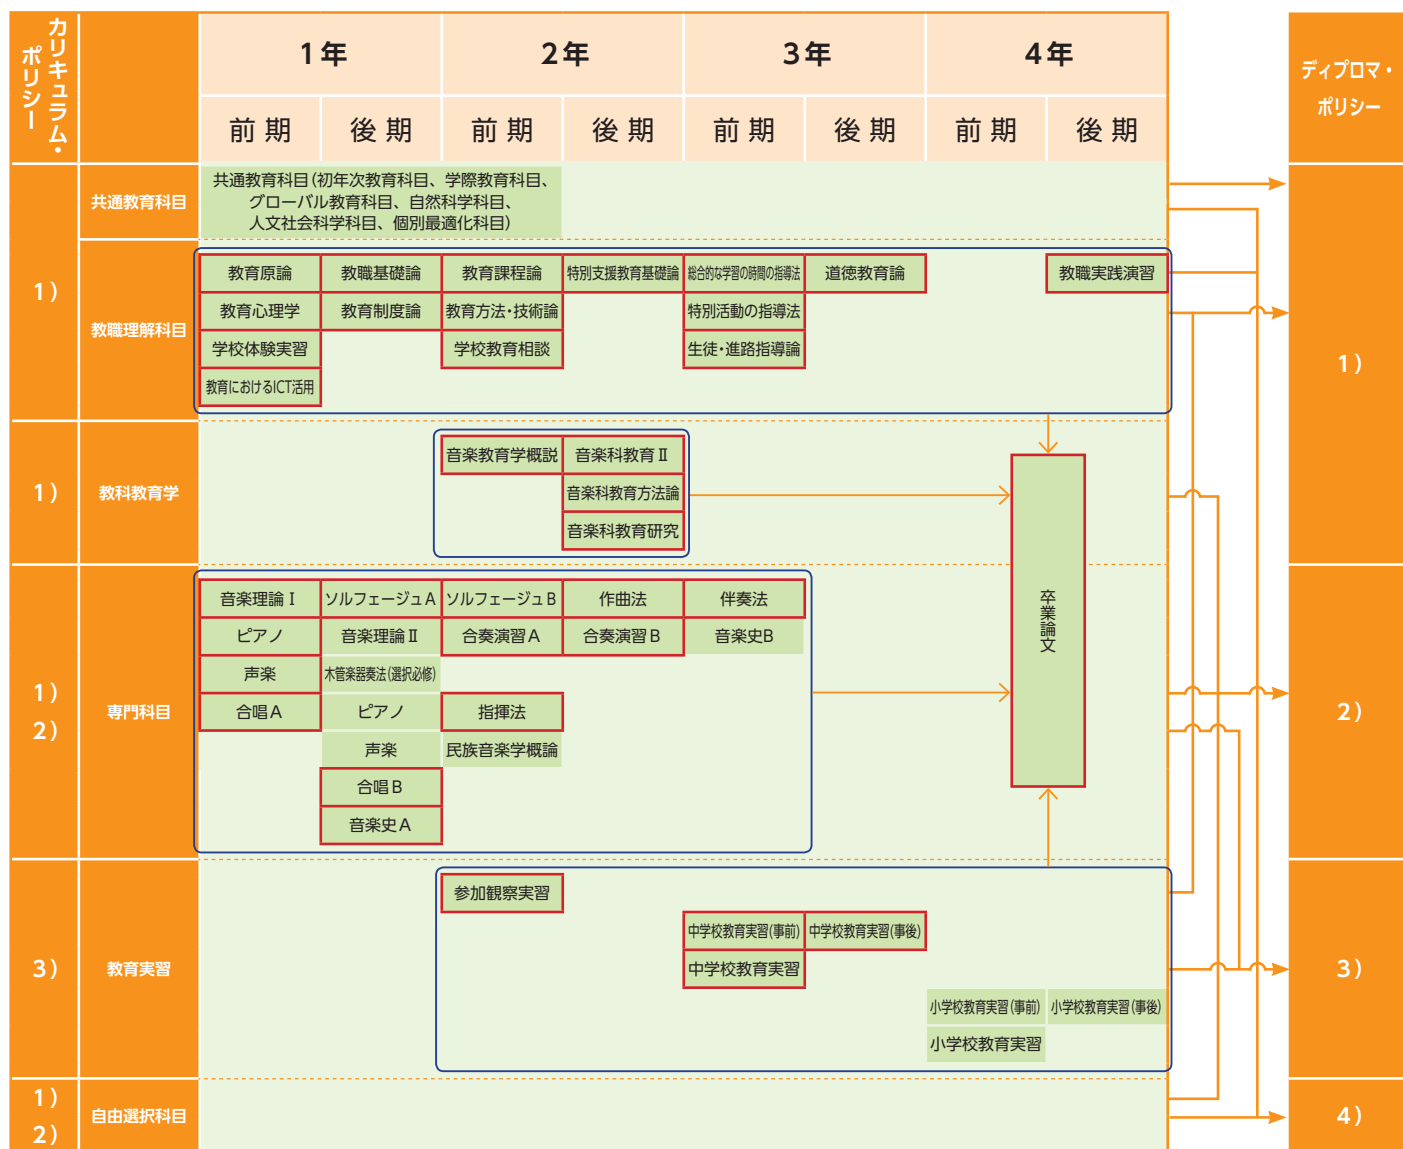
カリキュラム・ポリシー

| | | 1年 前期 | 1年 後期 | 2年 前期 | 2年 後期 | 3年 前期 | 3年 後期 | 4年 前期 | 4年 後期 |
|---|---|---|---|---|---|---|---|---|---|
| 1) | 共通教育科目 | 共通教育科目(初年次教育科目、学際教育科目、グローバル教育科目、自然科学科目、人文社会科学科目、個別最適化科目) | | | | | | | |
| 1) | 教職理解科目 | 教育原論 | 教職基礎論 | 教育課程論 | 特別支援教育基礎論 | 総合的な学習の時間の指導法 | 道徳教育論 | | 教職実践演習 |
| | | 教育心理学 | 教育制度論 | 教育方法・技術論 | | 特別活動の指導法 | | | |
| | | 学校体験実習 | | 学校教育相談 | | 生徒・進路指導論 | | | |
| | | 教育におけるICT活用 | | | | | | | |
| 1) | 教科教育学 | | | 音楽教育学概説 | 音楽科教育Ⅱ | | | | |
| | | | | | 音楽科教育方法論 | | | | |
| | | | | | 音楽科教育研究 | | | | |
| 1) 2) | 専門科目 | 音楽理論Ⅰ | ソルフェージュA | ソルフェージュB | 作曲法 | 伴奏法 | | | |
| | | ピアノ | 音楽理論Ⅱ | 合奏演習A | 合奏演習B | 音楽史B | | | |
| | | 声楽 | 木管楽器奏法(選択必修) | | | | | | |
| | | 合唱A | ピアノ | 指揮法 | | | | | |
| | | | 声楽 | 民族音楽学概論 | | | | | |
| | | | 合唱B | | | | | | |
| | | | 音楽史A | | | | | | |
| 3) | 教育実習 | | | 参加観察実習 | | | | | |
| | | | | | | 中学校教育実習(事前) | 中学校教育実習(事後) | | |
| | | | | | | 中学校教育実習 | | | |
| | | | | | | | | 小学校教育実習(事前) | 小学校教育実習(事後) |
| | | | | | | | | 小学校教育実習 | |
| 1) 2) | 自由選択科目 | | | | | | | | |

卒業論文

ディプロマ・ポリシー
1)
2)
3)
4)